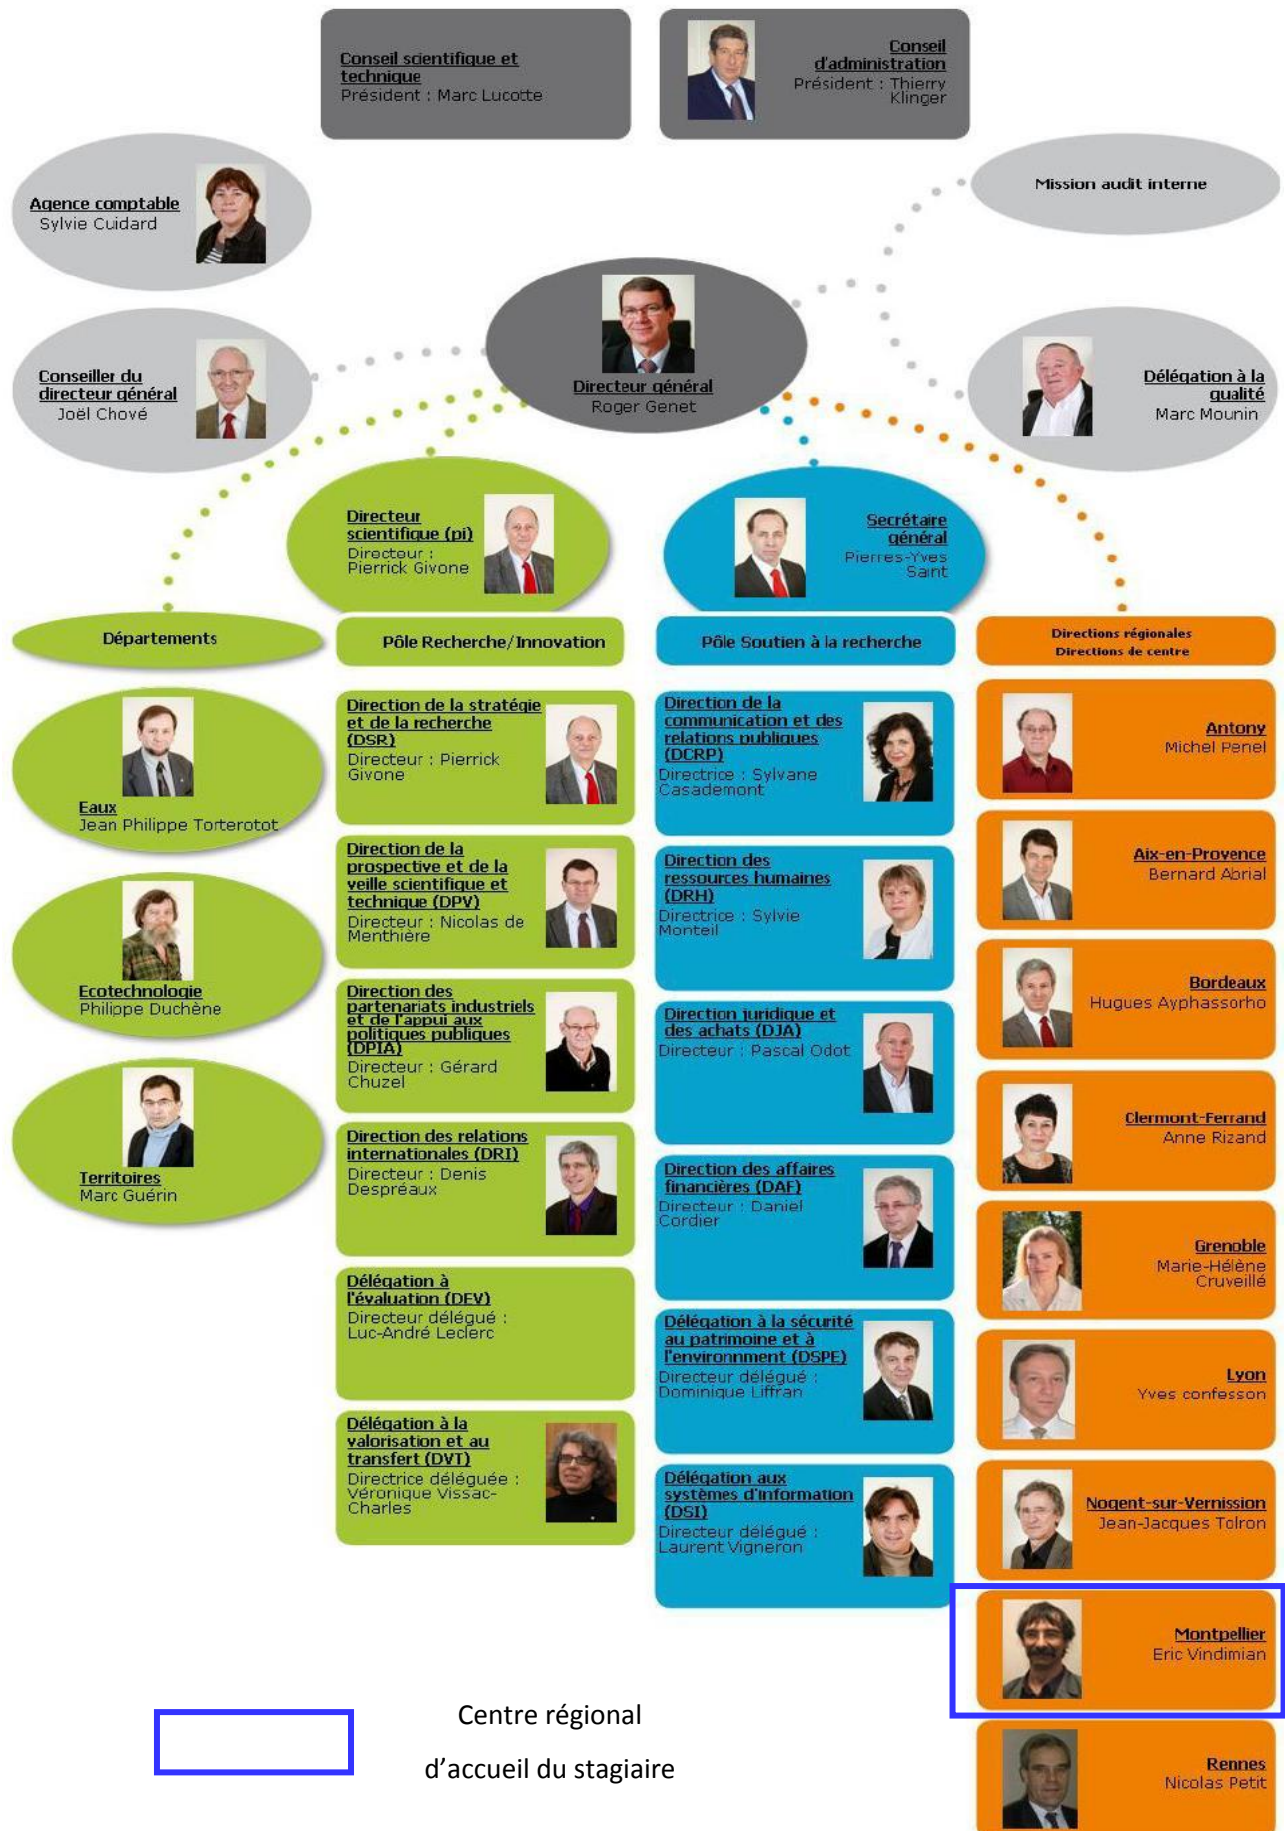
Conseil scientifique et technique
Président : Marc Lucotte

Conseil d'administration
Président : Thierry Klinger

Agence comptable
Sylvie Cuidard

Mission audit interne

Conseiller du directeur général
Joël Chové

Directeur général
Roger Genet

Délégation à la qualité
Marc Mounin

Directeur scientifique (pi)
Directeur : Pierrick Givone

Secrétaire général
Pierres-Yves Saint

Départements

Pôle Recherche/Innovation

Pôle Soutien à la recherche

Directions régionales
Directions de centre

Eaux
Jean Philippe Torterotot

Ecotechnologie
Philippe Duchène

Territoires
Marc Guérin

Direction de la stratégie et de la recherche (DSR)
Directeur : Pierrick Givone

Direction de la prospective et de la veille scientifique et technique (DPV)
Directeur : Nicolas de Menthière

Direction des partenariats industriels et de l'appui aux politiques publiques (DPIA)
Directeur : Gérard Chuzel

Direction des relations internationales (DRI)
Directeur : Denis Despréaux

Délégation à l'évaluation (DEV)
Directeur délégué : Luc-André Leclerc

Délégation à la valorisation et au transfert (DVT)
Directrice déléguée : Véronique Vissac-Charles

Direction de la communication et des relations publiques (DCRP)
Directrice : Sylvane Casademont

Direction des ressources humaines (DRH)
Directrice : Sylvie Monteil

Direction juridique et des achats (DJA)
Directeur : Pascal Odot

Direction des affaires financières (DAF)
Directeur : Daniel Cordier

Délégation à la sécurité au patrimoine et à l'environnment (DSPE)
Directeur délégué : Dominique Liffran

Délégation aux systèmes d'information (DSI)
Directeur délégué : Laurent Vigneron

Antony
Michel Penel

Aix-en-Provence
Bernard Abrial

Bordeaux
Hugues Ayphassorho

Clermont-Ferrand
Anne Rizand

Grenoble
Marie-Hélène Cruveillé

Lyon
Yves confesson

Nogent-sur-Vernission
Jean-Jacques Tolron

Montpellier
Eric Vindimian

Rennes
Nicolas Petit

Centre régional d'accueil du stagiaire